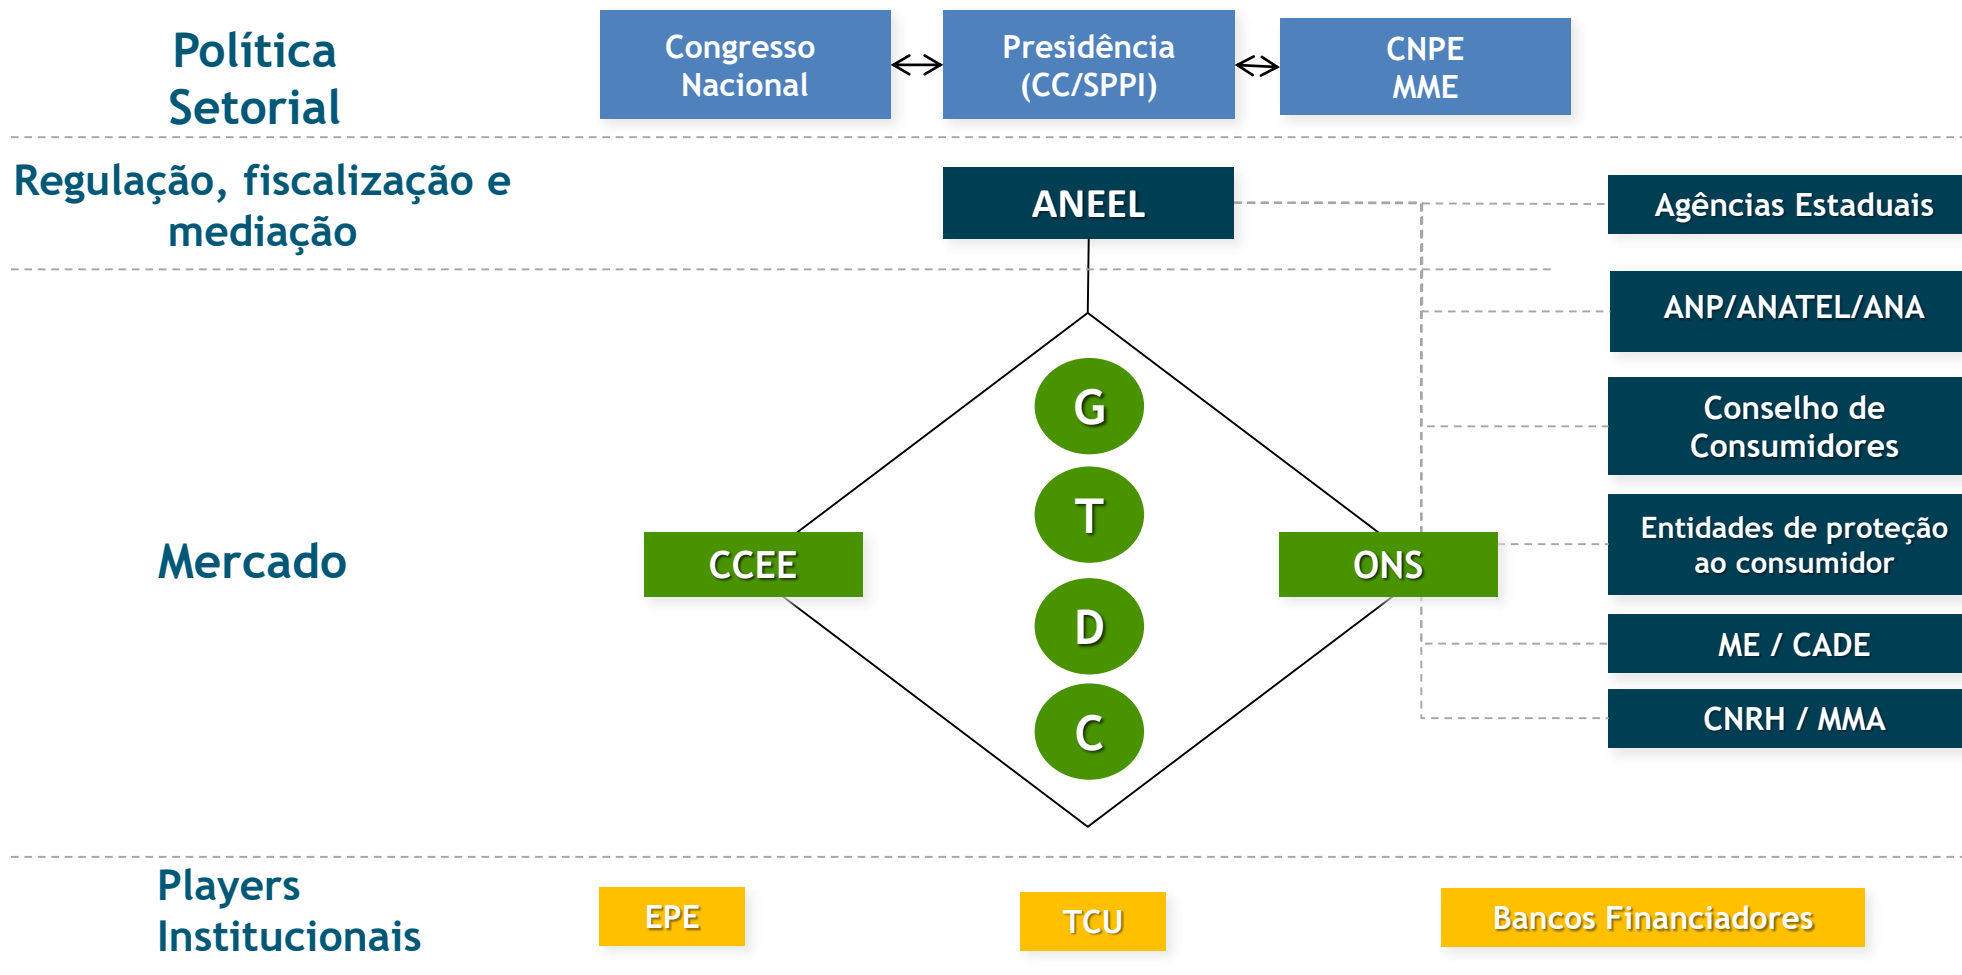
Política Setorial

Congresso Nacional

Presidência (CC/SPPI)

CNPE MME

Regulação, fiscalização e mediação

ANEEL

Agências Estaduais

ANP/ANATEL/ANA

Conselho de Consumidores

Entidades de proteção ao consumidor

ME / CADE

CNRH / MMA

Mercado

CCEE

G

T

D

C

ONS

Players Institucionais

EPE

TCU

Bancos Financiadores